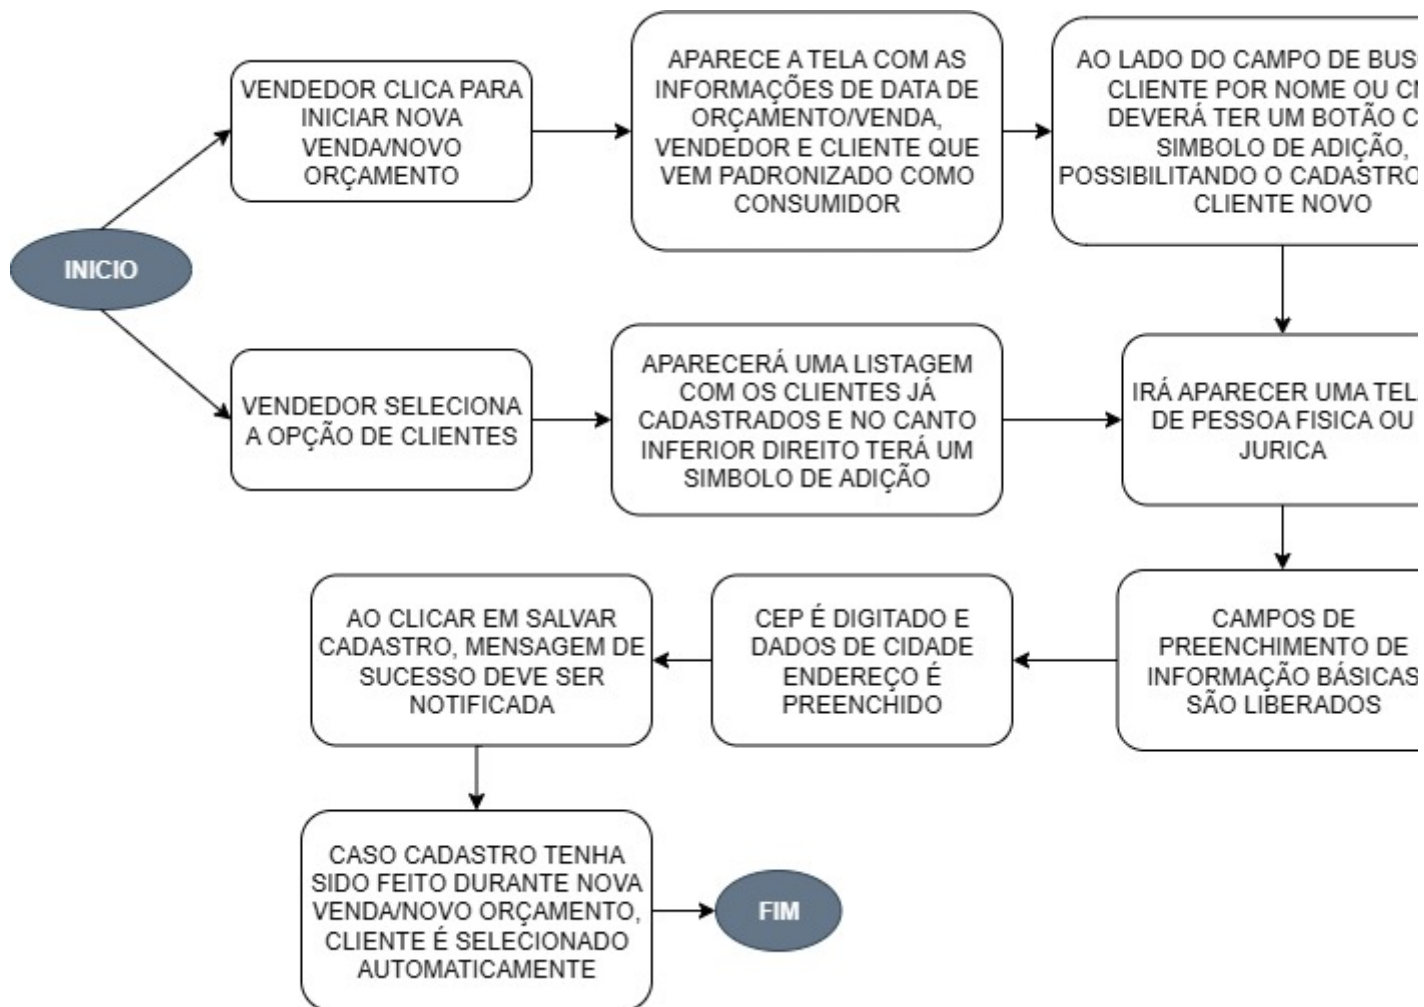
INICIO

VENDEDOR CLICA PARA INICIAR NOVA VENDA/NOVO ORÇAMENTO

APARECE A TELA COM AS INFORMAÇÕES DE DATA DE ORÇAMENTO/VENDA, VENDEDOR E CLIENTE QUE VEM PADRONIZADO COMO CONSUMIDOR

AO LADO DO CAMPO DE BUS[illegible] CLIENTE POR NOME OU C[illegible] DEVERÁ TER UM BOTÃO C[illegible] SIMBOLO DE ADIÇÃO, POSSIBILITANDO O CADASTRO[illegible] CLIENTE NOVO

VENDEDOR SELECIONA A OPÇÃO DE CLIENTES

APARECERÁ UMA LISTAGEM COM OS CLIENTES JÁ CADASTRADOS E NO CANTO INFERIOR DIREITO TERÁ UM SIMBOLO DE ADIÇÃO

IRÁ APARECER UMA TEL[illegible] DE PESSOA FISICA OU JURICA

CAMPOS DE PREENCHIMENTO DE INFORMAÇÃO BÁSICAS SÃO LIBERADOS

CEP É DIGITADO E DADOS DE CIDADE ENDEREÇO É PREENCHIDO

AO CLICAR EM SALVAR CADASTRO, MENSAGEM DE SUCESSO DEVE SER NOTIFICADA

CASO CADASTRO TENHA SIDO FEITO DURANTE NOVA VENDA/NOVO ORÇAMENTO, CLIENTE É SELECIONADO AUTOMATICAMENTE

FIM